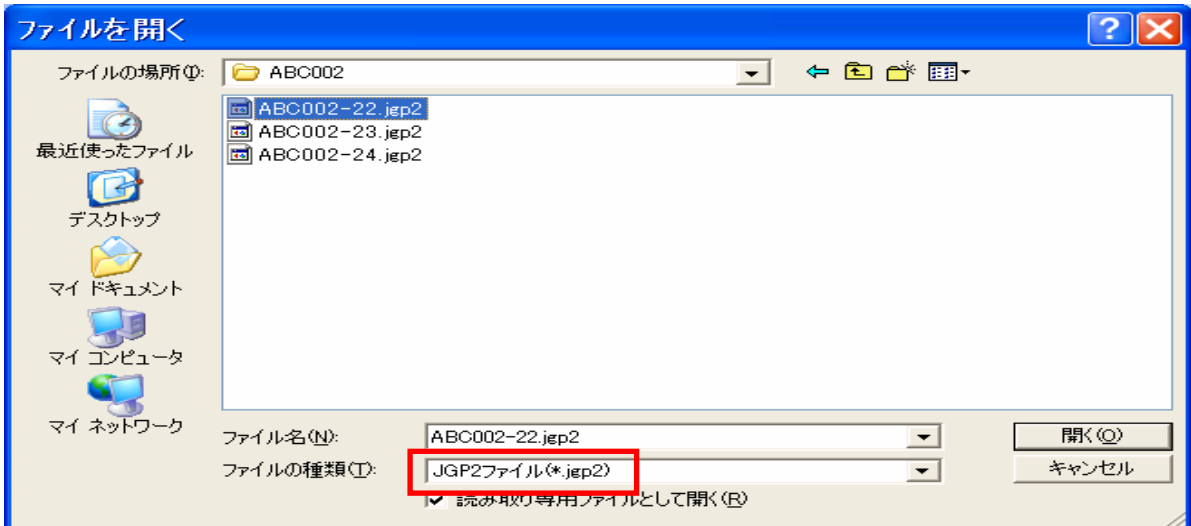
ファイルを開く

ファイルの場所(I): ABC002

ABC002-22.jgp2
ABC002-23.jgp2
ABC002-24.jgp2

最近使ったファイル
デスクトップ
マイ ドキュメント
マイ コンピュータ
マイ ネットワーク

ファイル名(N): ABC002-22.jgp2
ファイルの種類(T): JGP2ファイル(*.jgp2)
読み取り専用ファイルとして開く(R)

開く(O)
キャンセル